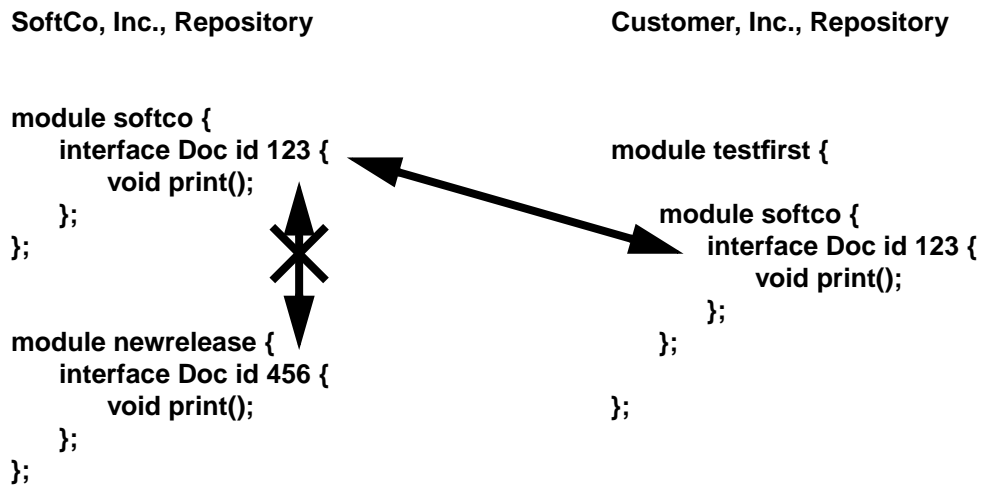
SoftCo, Inc., Repository

module softco {
interface Doc id 123 {
void print();
};
};

module newrelease {
interface Doc id 456 {
void print();
};
};

Customer, Inc., Repository

module testfirst {

module softco {
interface Doc id 123 {
void print();
};
};

};